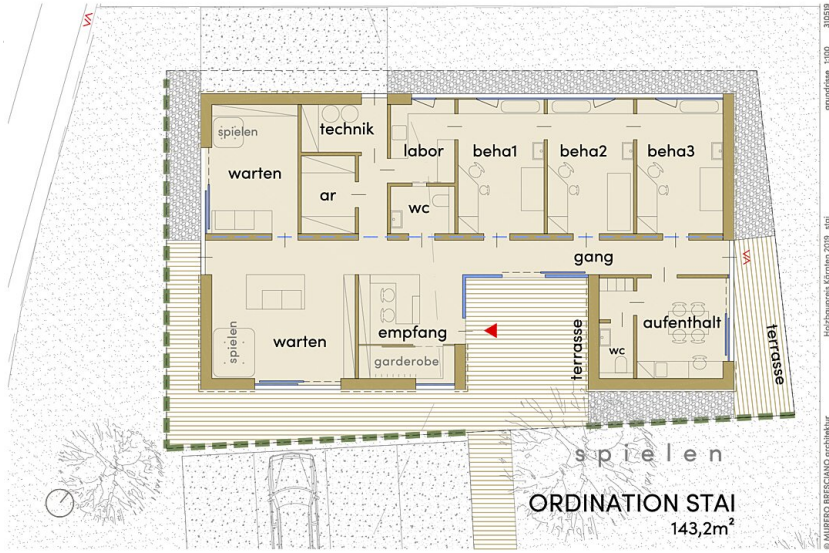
spielen

technik

warten

labor

beha1

beha2

beha3

ar

wc

gang

warten

spielen

empfang

garderobe

terrasse

aufenthalt

wc

terrasse

spielen

ORDINATION STAI

143,2m²

30559

grundrisse 1:100

Holzbaupreis Kärnten 2019 stai

© MIRERO BRESCIANO architektur